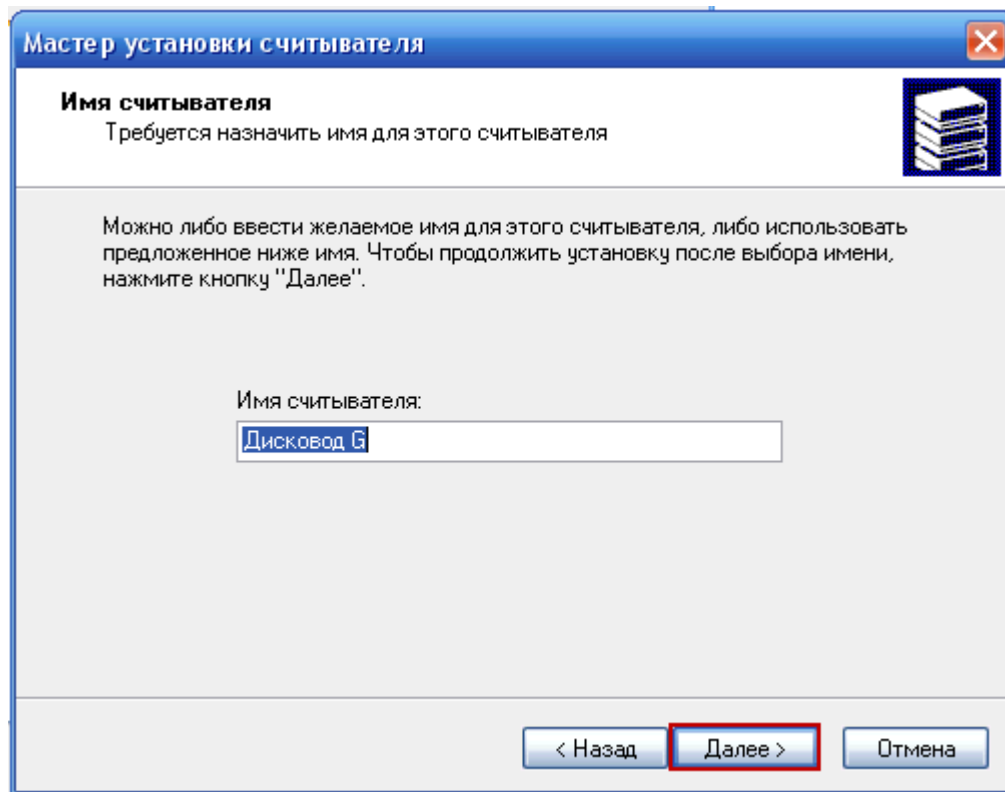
Мастер установки считывателя

Имя считывателя
Требуется назначить имя для этого считывателя

Можно либо ввести желаемое имя для этого считывателя, либо использовать предложенное ниже имя. Чтобы продолжить установку после выбора имени, нажмите кнопку "Далее".

Имя считывателя:
Дисковод G

< Назад
Далее >
Отмена